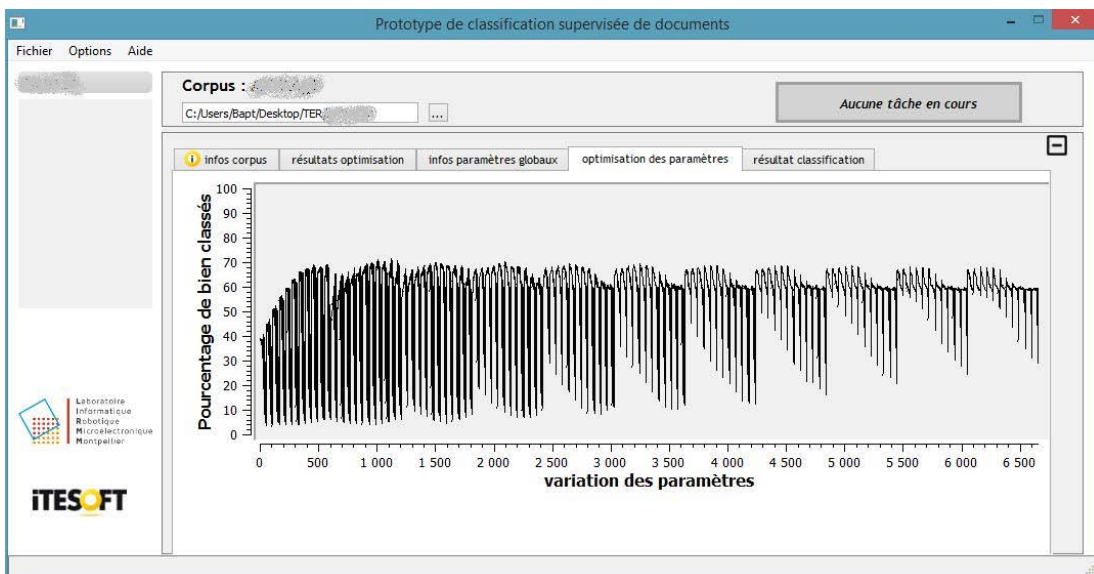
Prototype de classification supervisée de documents

Fichier Options Aide

Corpus : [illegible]

C:/Users/Bapt/Desktop/TER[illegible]

...

Aucune tâche en cours

infos corpus | résultats optimisation | infos paramètres globaux | optimisation des paramètres | résultat classification

Pourcentage de bien classés

100
90
80
70
60
50
40
30
20
10
0

0 500 1 000 1 500 2 000 2 500 3 000 3 500 4 000 4 500 5 000 5 500 6 000 6 500

variation des paramètres

Laboratoire
Informatique
Robotique
Microélectronique
Montpellier

iTESOFT